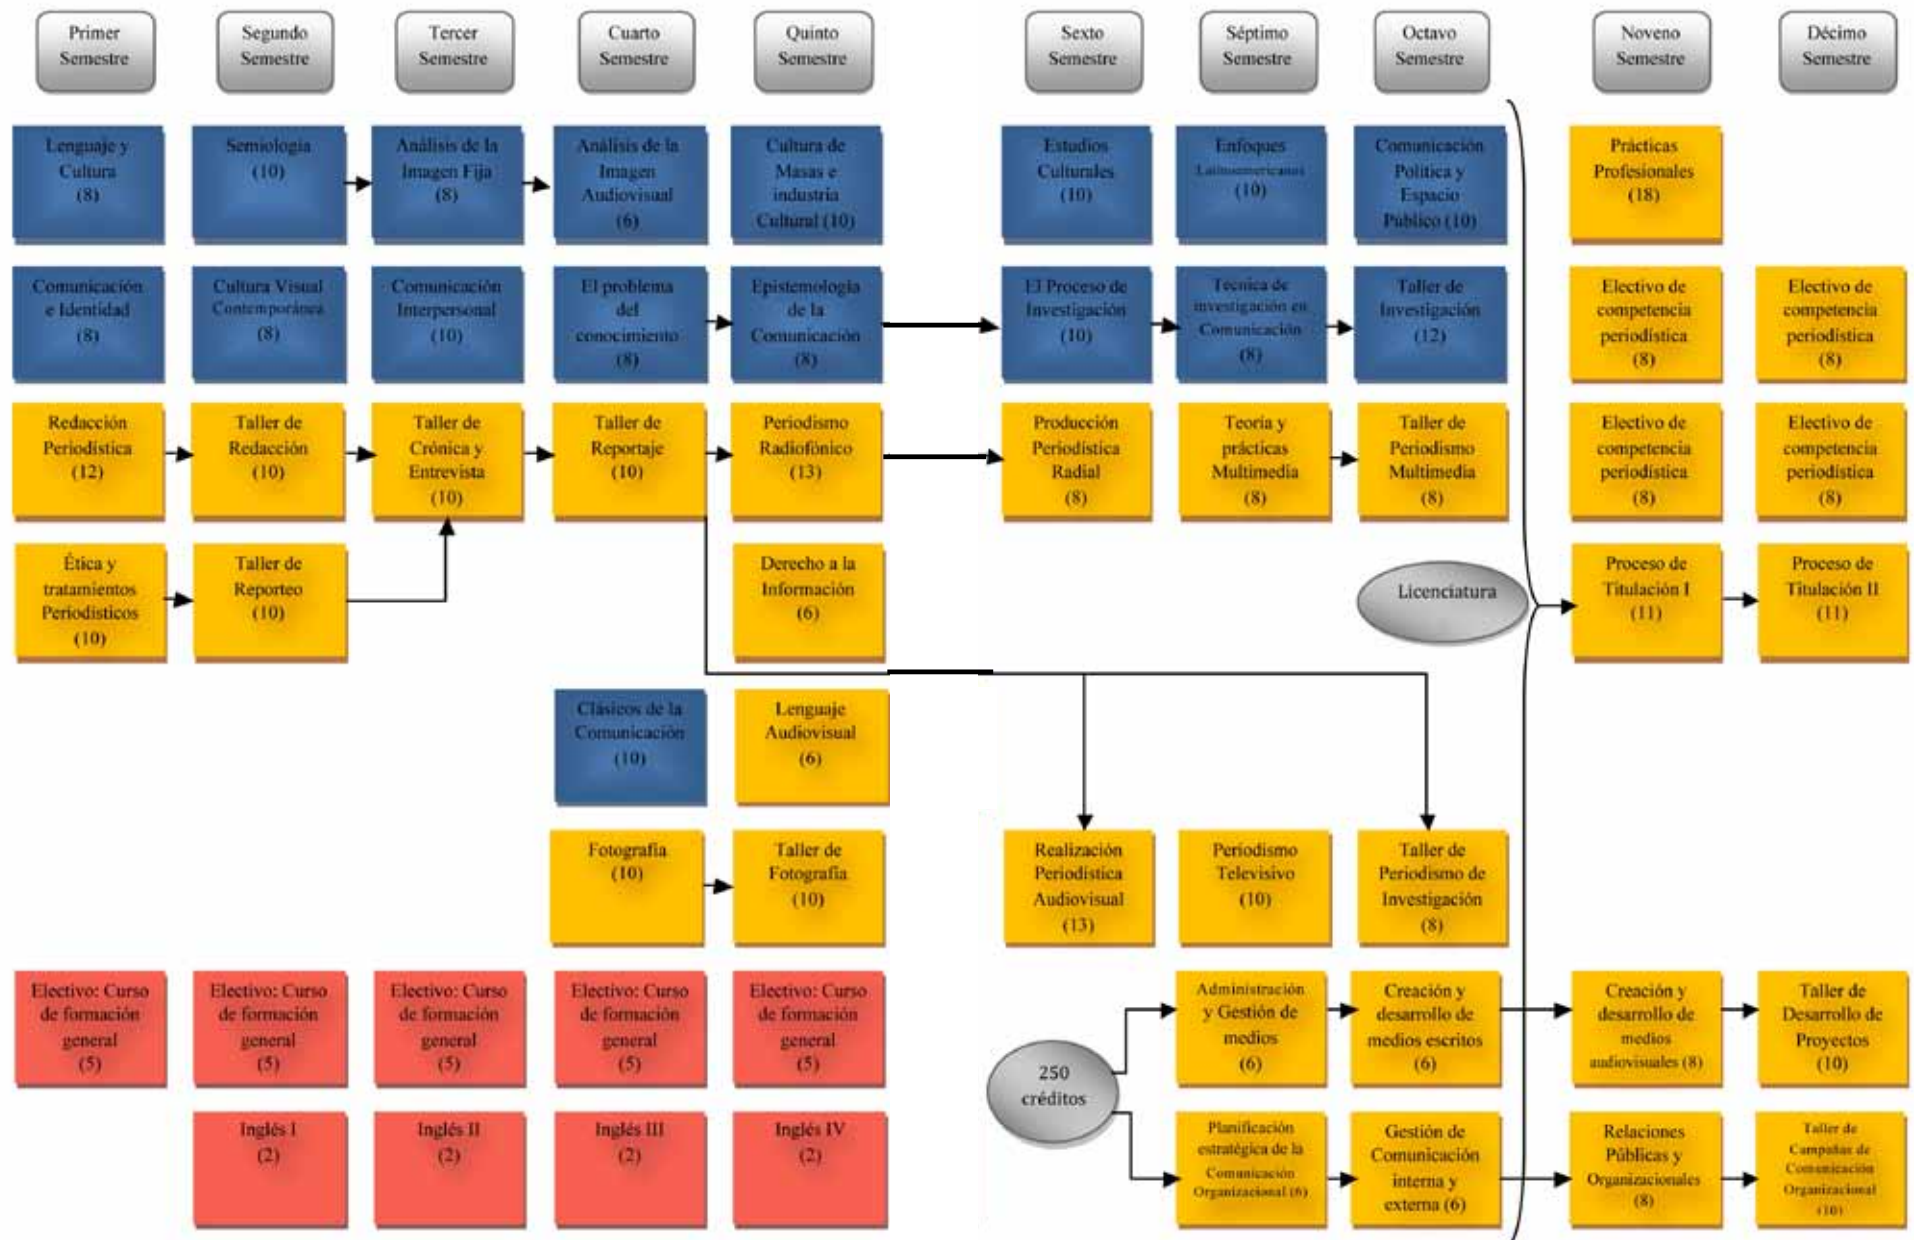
Primer Semestre

Segundo Semestre

Tercer Semestre

Cuarto Semestre

Quinto Semestre

Sexto Semestre

Séptimo Semestre

Octavo Semestre

Noveno Semestre

Décimo Semestre

Lenguaje y Cultura (8)

Semiología (10)

Análisis de la Imagen Fija (8)

Análisis de la Imagen Audiovisual (6)

Cultura de Masas e industria Cultural (10)

Estudios Culturales (10)

Enfoques Latinoamericanos (10)

Comunicación Política y Espacio Público (10)

Prácticas Profesionales (18)

Comunicación e Identidad (8)

Cultura Visual Contemporánea (8)

Comunicación Interpersonal (10)

El problema del conocimiento (8)

Epistemología de la Comunicación (8)

El Proceso de Investigación (10)

Técnica de investigación en Comunicación (8)

Taller de Investigación (12)

Electivo de competencia periodística (8)

Electivo de competencia periodística (8)

Redacción Periodística (12)

Taller de Redacción (10)

Taller de Crónica y Entrevista (10)

Taller de Reportaje (10)

Periodismo Radiofónico (13)

Producción Periodística Radial (8)

Teoría y prácticas Multimedia (8)

Taller de Periodismo Multimedia (8)

Electivo de competencia periodística (8)

Electivo de competencia periodística (8)

Ética y tratamientos Periodísticos (10)

Taller de Reporteo (10)

Derecho a la Información (6)

Licenciatura

Proceso de Titulación I (11)

Proceso de Titulación II (11)

Clásicos de la Comunicación (10)

Lenguaje Audiovisual (6)

Fotografía (10)

Taller de Fotografía (10)

Realización Periodística Audiovisual (13)

Periodismo Televisivo (10)

Taller de Periodismo de Investigación (8)

Electivo: Curso de formación general (5)

Electivo: Curso de formación general (5)

Electivo: Curso de formación general (5)

Electivo: Curso de formación general (5)

Electivo: Curso de formación general (5)

Administración y Gestión de medios (6)

Creación y desarrollo de medios escritos (6)

Creación y desarrollo de medios audiovisuales (8)

Taller de Desarrollo de Proyectos (10)

250 créditos

Inglés I (2)

Inglés II (2)

Inglés III (2)

Inglés IV (2)

Planificación estratégica de la Comunicación Organizacional (6)

Gestión de Comunicación interna y externa (6)

Relaciones Públicas y Organizacionales (8)

Taller de Campañas de Comunicación Organizacional (10)